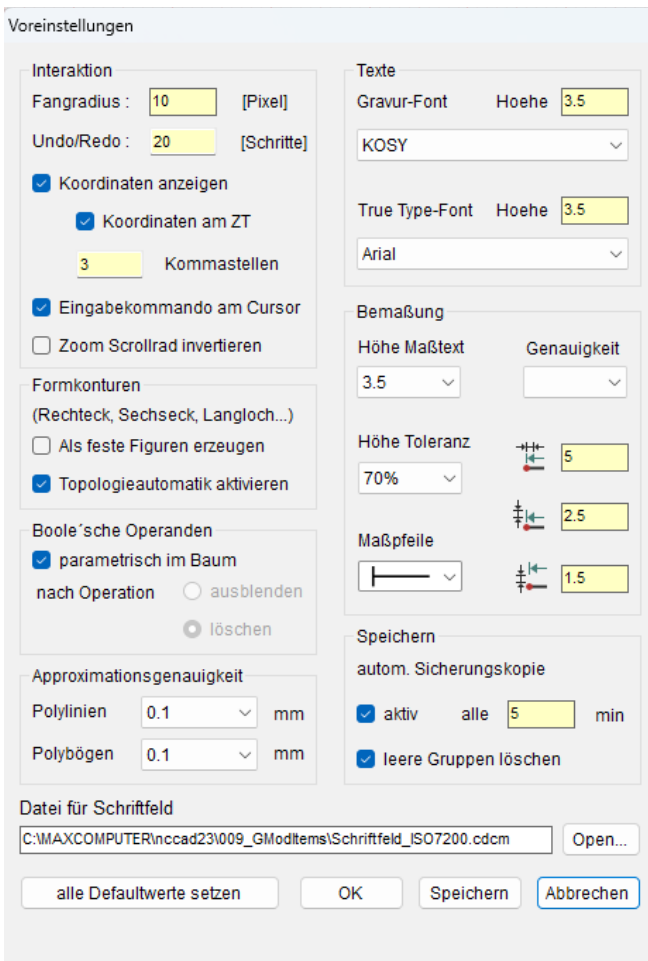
Voreinstellungen

Interaktion

Fangradius : 10 [Pixel]

Undo/Redo : 20 [Schritte]

Koordinaten anzeigen

Koordinaten am ZT

3 Kommastellen

Eingabekommando am Cursor

Zoom Scrollrad invertieren

Formkonturen

(Rechteck, Sechseck, Langloch...)

Als feste Figuren erzeugen

Topologieautomatik aktivieren

Boole´sche Operanden

parametrisch im Baum

nach Operation ausblenden

löschen

Approximationsgenauigkeit

Polylinien 0.1 mm

Polybögen 0.1 mm

Texte

Gravur-Font Hoehe 3.5

KOSY

True Type-Font Hoehe 3.5

Arial

Bemaßung

Höhe Maßtext Genauigkeit

3.5

Höhe Toleranz

70%

5

2.5

Maßpfeile

1.5

Speichern

autom. Sicherungskopie

aktiv alle 5 min

leere Gruppen löschen

Datei für Schriftfeld

C:\MAXCOMPUTER\nccad23\009_GModItems\Schriftfeld_ISO7200.cdcm

Open...

alle Defaultwerte setzen

OK

Speichern

Abbrechen